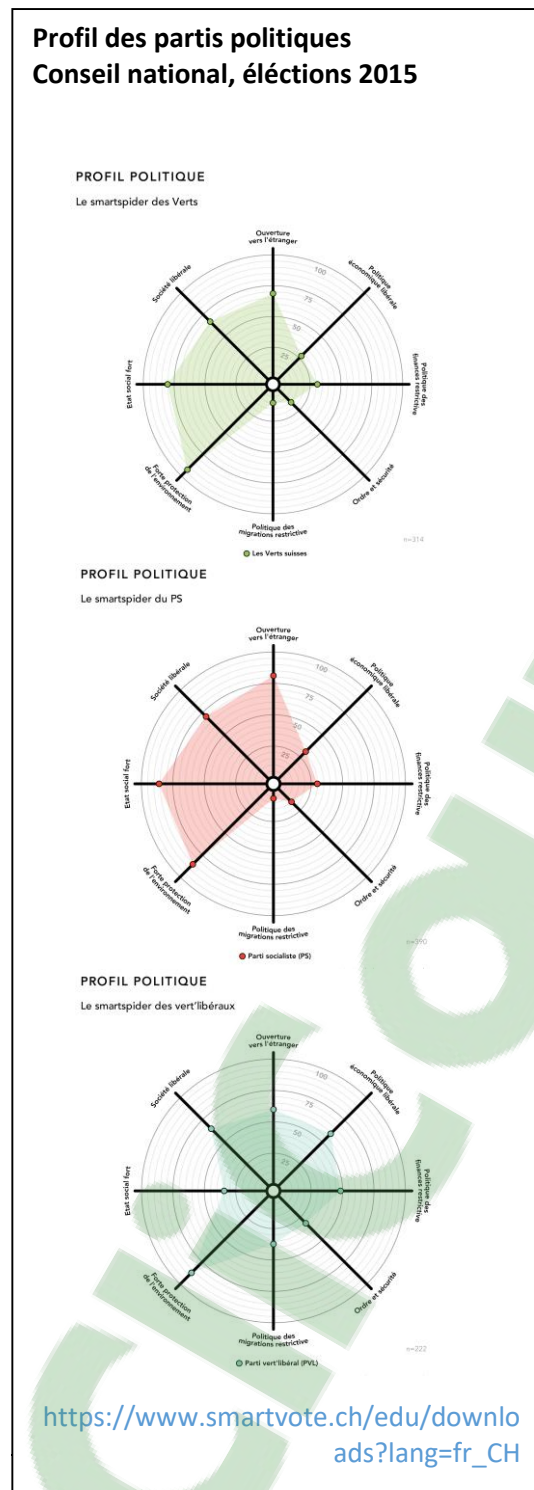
**Profil des partis politiques**
**Conseil national, éléctions 2015**

PROFIL POLITIQUE
Le smartspider des Verts

Ouverture vers l'étranger
Politique économique libérale
Politique des finances restrictive
Ordre et sécurité
Politique des migrations restrictive
Forte protection de l'environnement
Etat social fort
Société libérale
100
75
50
25
n=314
Les Verts suisses

PROFIL POLITIQUE
Le smartspider du PS

Ouverture vers l'étranger
Politique économique libérale
Politique des finances restrictive
Ordre et sécurité
Politique des migrations restrictive
Forte protection de l'environnement
Etat social fort
Société libérale
100
75
50
25
n=390
Parti socialiste (PS)

PROFIL POLITIQUE
Le smartspider des vert'libéraux

Ouverture vers l'étranger
Politique économique libérale
Politique des finances restrictive
Ordre et sécurité
Politique des migrations restrictive
Forte protection de l'environnement
Etat social fort
Société libérale
100
75
50
25
n=222
Parti vert'libéral (PVL)

https://www.smartvote.ch/edu/downloads?lang=fr_CH